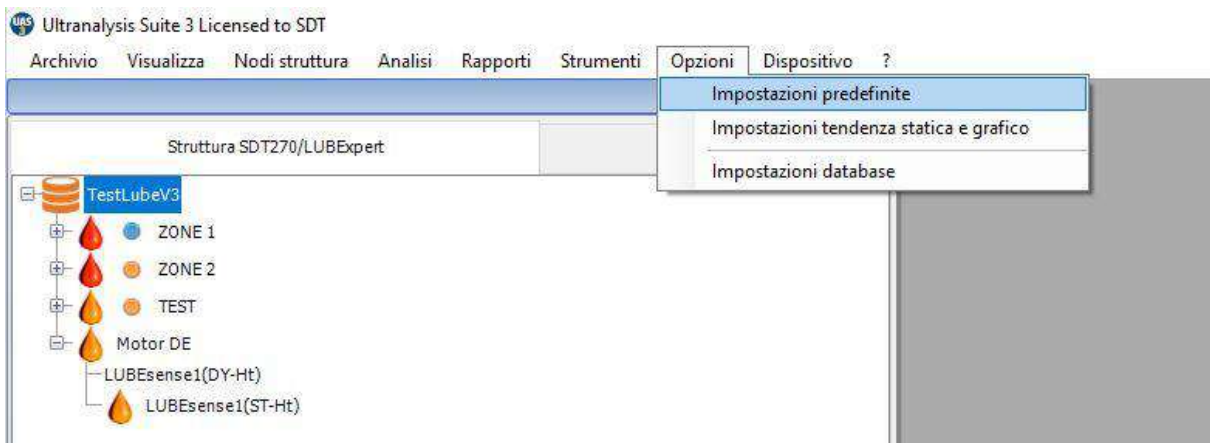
Ultranalysis Suite 3 Licensed to SDT

Archivio Visualizza Nodi struttura Analisi Rapporti Strumenti Opzioni Dispositivo ?

Impostazioni predefinite
Impostazioni tendenza statica e grafico
Impostazioni database

Struttura SDT270/LUBExpert

TestLubeV3
ZONE 1
ZONE 2
TEST
Motor DE
LUBEsense1(DY-Ht)
LUBEsense1(ST-Ht)